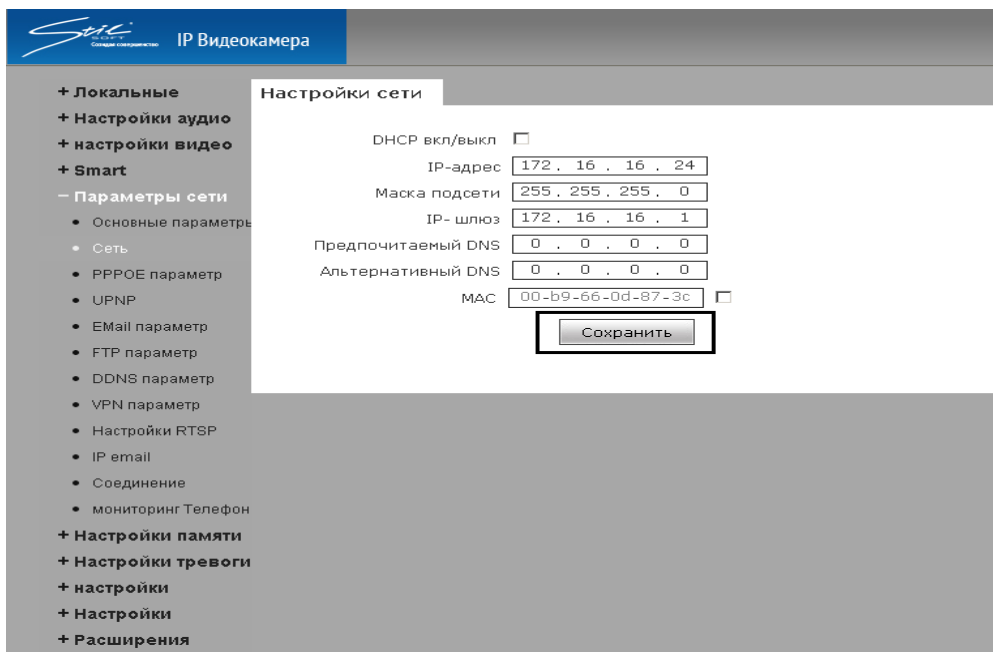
Stil SOFT Создаём совершенство IP Видеокамера

+ Локальные
+ Настройки аудио
+ настройки видео
+ Smart
− Параметры сети
• Основные параметры
• Сеть
• PPPOE параметр
• UPNP
• EMail параметр
• FTP параметр
• DDNS параметр
• VPN параметр
• Настройки RTSP
• IP email
• Соединение
• мониторинг Телефон
+ Настройки памяти
+ Настройки тревоги
+ настройки
+ Настройки
+ Расширения

Настройки сети

DHCP вкл/выкл
IP-адрес 172 . 16 . 16 . 24
Маска подсети 255 . 255 . 255 . 0
IP- шлюз 172 . 16 . 16 . 1
Предпочитаемый DNS 0 . 0 . 0 . 0
Альтернативный DNS 0 . 0 . 0 . 0
MAC 00-b9-66-0d-87-3c

Сохранить